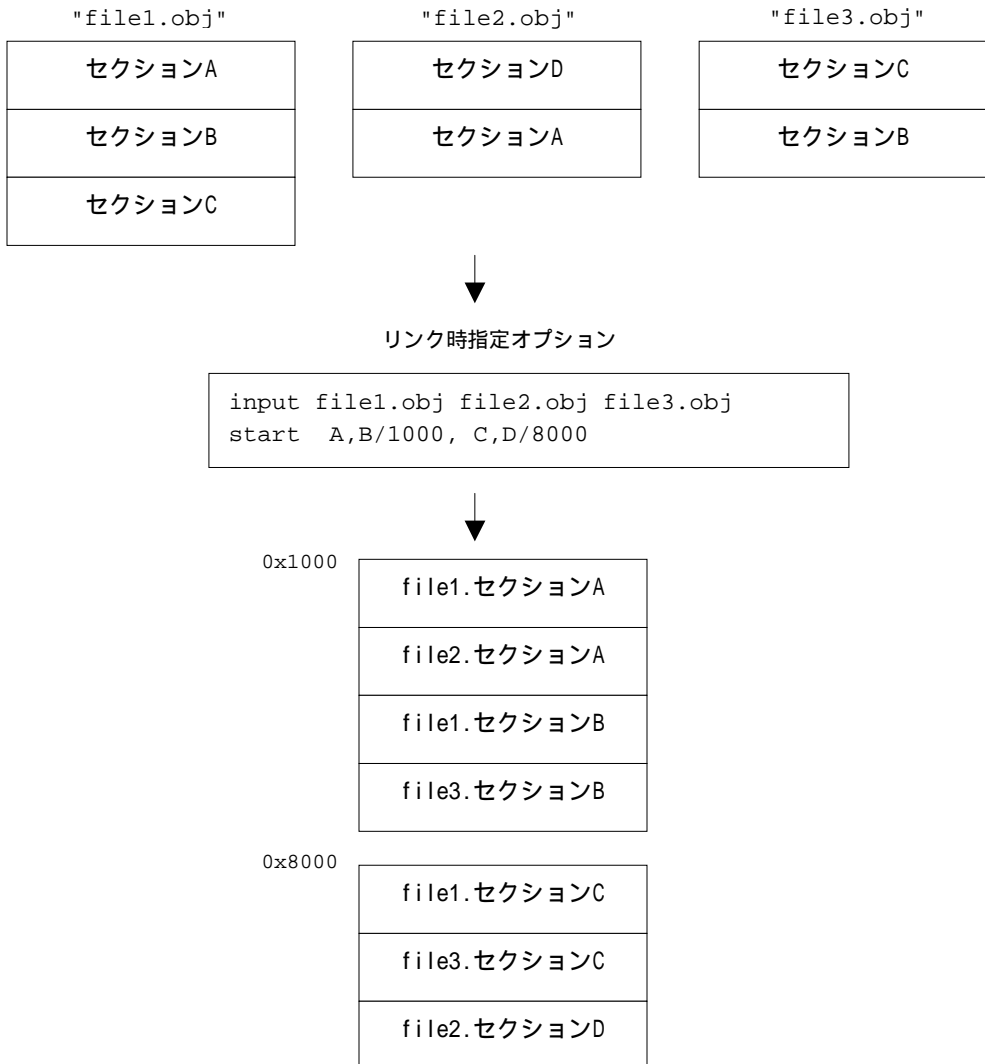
"file1.obj"

セクションA

セクションB

セクションC

"file2.obj"

セクションD

セクションA

"file3.obj"

セクションC

セクションB

リンク時指定オプション

input file1.obj file2.obj file3.obj
start A,B/1000, C,D/8000

0x1000

file1.セクションA

file2.セクションA

file1.セクションB

file3.セクションB

0x8000

file1.セクションC

file3.セクションC

file2.セクションD